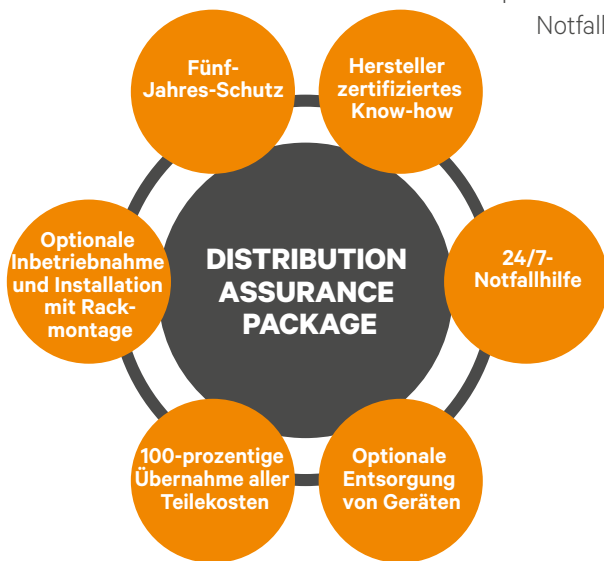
Notfall

Fünf-Jahres-Schutz

Hersteller zertifiziertes Know-how

Optionale Inbetriebnahme und Installation mit Rackmontage

DISTRIBUTION ASSURANCE PACKAGE

24/7-Notfallhilfe

100-prozentige Übernahme aller Teilekosten

Optionale Entsorgung von Geräten